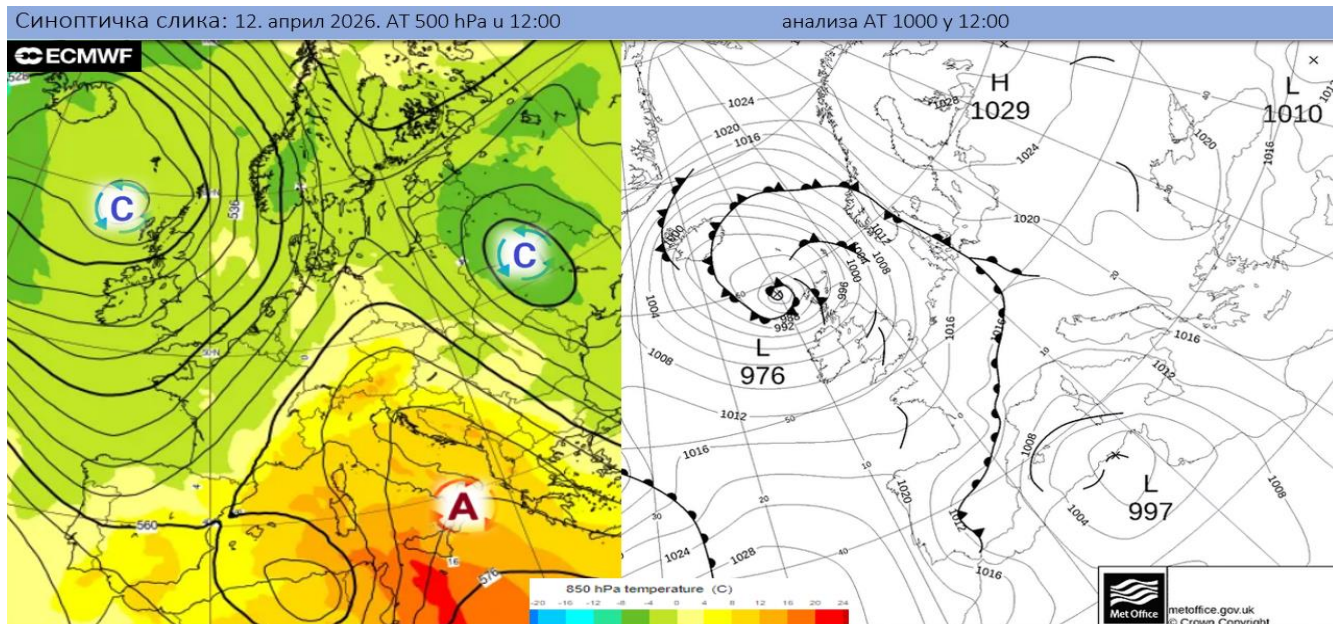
Синоптичка слика: 12. април 2026. AT 500 hPa и 12:00

анализа AT 1000 у 12:00

ECMWF

528

C

536

C

560

A

576

16

850 hPa temperature (C)

-20 -16 -12 -8 -4 0 4 8 12 16 20 24

H
1029

L
1010

1024

1020

1016

1028

1024

1020

1016

1000

1004

1008

1012

1008

996

988

992

L
976

1004

1008

1012

1016

1020

1024

1028

1016

1016

1012

1016

1008

1004

L
997

1008

1012

1016

Met Office

metoffice.gov.uk
© Crown Copyright